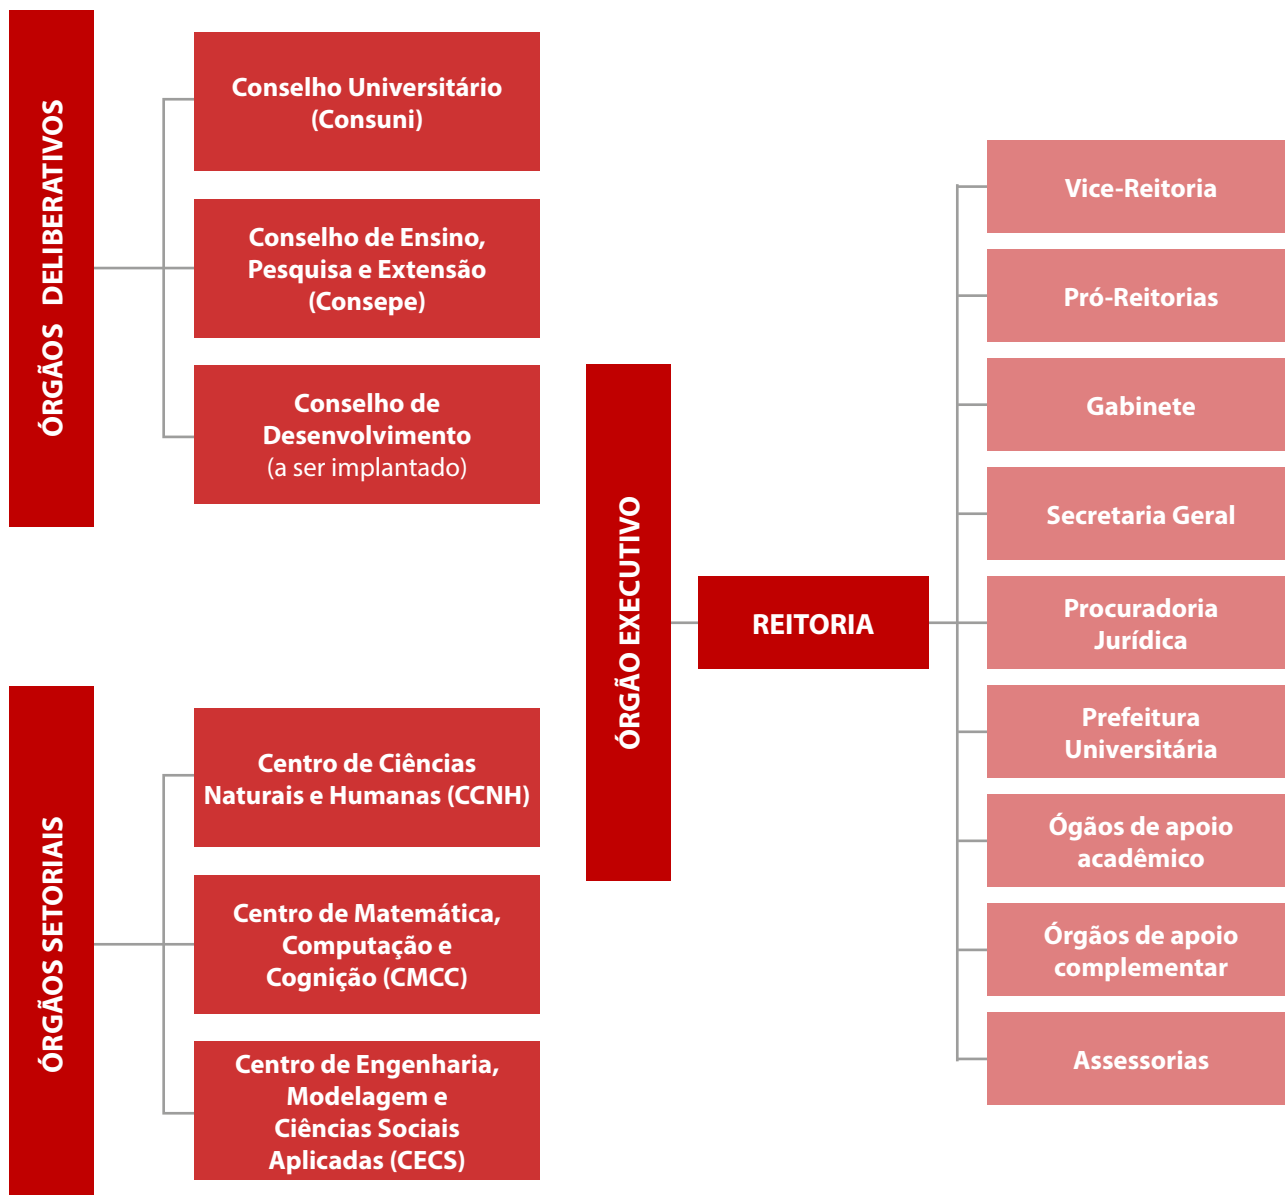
ÓRGÃOS DELIBERATIVOS

Conselho Universitário (Consuni)

Conselho de Ensino, Pesquisa e Extensão (Consepe)

Conselho de Desenvolvimento (a ser implantado)

ÓRGÃOS SETORIAIS

Centro de Ciências Naturais e Humanas (CCNH)

Centro de Matemática, Computação e Cognição (CMCC)

Centro de Engenharia, Modelagem e Ciências Sociais Aplicadas (CECS)

ÓRGÃO EXECUTIVO

REITORIA

Vice-Reitoria

Pró-Reitorias

Gabinete

Secretaria Geral

Procuradoria Jurídica

Prefeitura Universitária

Ógãos de apoio acadêmico

Órgãos de apoio complementar

Assessorias